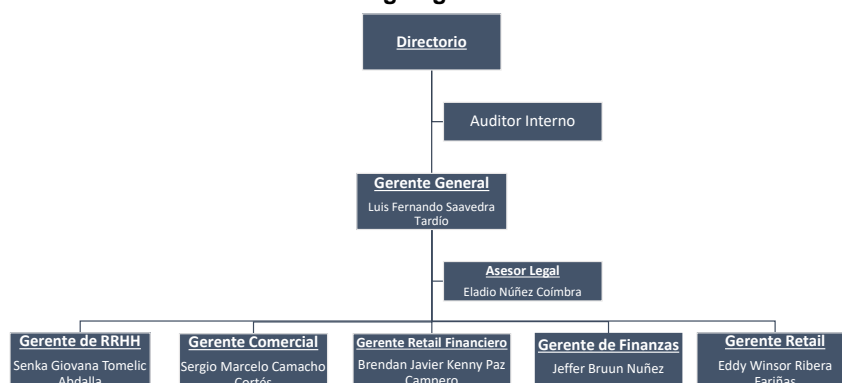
Directorio

Auditor Interno

Gerente General
Luis Fernando Saavedra Tardío

Asesor Legal
Eladio Núñez Coímbra

Gerente de RRHH
Senka Giovana Tomelic Abdalla

Gerente Comercial
Sergio Marcelo Camacho Cortés

Gerente Retail Financiero
Brendan Javier Kenny Paz Campero

Gerente de Finanzas
Jeffer Bruun Nuñez

Gerente Retail
Eddy Winsor Ribera Fariñas